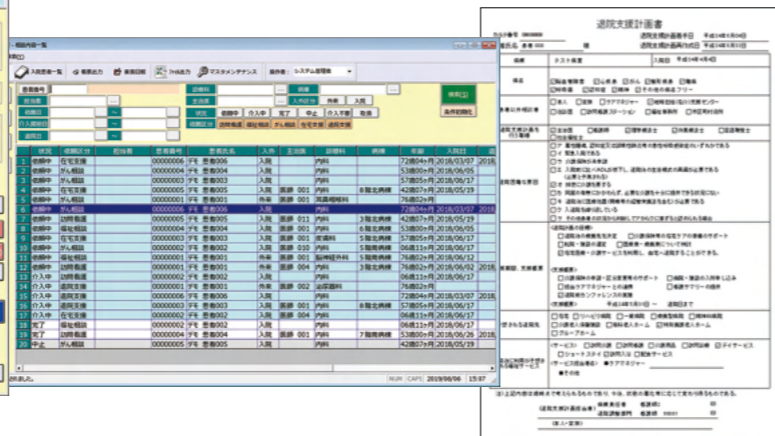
相談内容一覧

入院患者一覧　帳票出力　患者印刷　CSV出力　マスタメンテナンス　操作者：システム管理者

患者番号　診療科　病棟　検索(S)　条件初期化

依頼中　介入中　完了　中止　介入不要　取消

| | 状況 | 依頼区分 | 担当者 | 患者番号 | 患者名 | 入外 | 主治医 | 診療科 | 病棟 | 年齢 | 入院日 | 依頼日 |
|---|---|---|---|---|---|---|---|---|---|---|---|---|
| 1 | 依頼中 | 在宅支援 | | 00000001 | テスト 患者001 | 入院 | | 内科 | | 72歳04ヶ月 | 2018/03/07 | 2018 |
| 2 | 依頼中 | がん相談 | | 00000004 | テスト 患者004 | 入院 | | 内科 | | 53歳09ヶ月 | 2018/05/09 | 2018 |
| 3 | 依頼中 | がん相談 | | 00000003 | テスト 患者003 | 入院 | | 内科 | | 53歳00ヶ月 | 2018/05/09 | 2018 |
| 4 | 依頼中 | 在宅支援 | | 00000005 | テスト 患者005 | 入院 | 医師 011 | 内科 | 8 階北病棟 | 42歳07ヶ月 | 2018/05/19 | 2018 |
| 5 | 依頼中 | 在宅支援 | | 00000002 | テスト 患者002 | 外来 | 医師 001 | 耳鼻咽喉科 | | 76歳02ヶ月 | | 2018 |
| 6 | 依頼中 | がん相談 | | 00000006 | テスト 患者006 | 入院 | | 内科 | | 72歳04ヶ月 | 2018/03/07 | 2018 |
| 7 | 依頼中 | 訪問看護 | | 00000005 | テスト 患者005 | 入院 | 医師 011 | 内科 | 3 階北病棟 | 42歳07ヶ月 | 2018/05/19 | 2018 |
| 8 | 依頼中 | 福祉相談 | | 00000004 | テスト 患者004 | 入院 | 医師 003 | 内科 | 6 階北病棟 | 53歳09ヶ月 | 2018/06/17 | 2018 |
| 9 | 依頼中 | 福祉相談 | | 00000003 | テスト 患者003 | 入院 | 医師 002 | 皮膚科 | 5 階北病棟 | 57歳05ヶ月 | 2018/06/24 | 2018 |
| 10 | 依頼中 | 福祉相談 | | 00000012 | テスト 患者012 | 入院 | 医師 010 | 内科 | 6 階北病棟 | 53歳09ヶ月 | 2018/06/17 | 2018 |
| 11 | 依頼中 | 在宅支援 | | 00000002 | テスト 患者002 | 入院 | 医師 001 | 脳神経外科 | 5 階北病棟 | 76歳02ヶ月 | 2018/06/24 | 2018 |
| 12 | 依頼中 | 訪問看護 | | 00000001 | テスト 患者001 | 外来 | 医師 004 | 内科 | | 76歳02ヶ月 | 2018/06/02 | 2018 |
| 13 | 介入中 | 退院支援 | | 00000005 | テスト 患者005 | 入院 | | 内科 | | 06歳11ヶ月 | 2018/05/23 | 2018 |
| 14 | 介入中 | 退院支援 | | 00000006 | テスト 患者006 | 入院 | | 内科 | | 72歳04ヶ月 | 2018/03/07 | 2018 |
| 15 | 介入中 | 在宅支援 | | 00000003 | テスト 患者003 | 外来 | 医師 002 | 泌尿器科 | | 53歳00ヶ月 | | 2018 |
| 16 | 介入中 | 訪問看護 | | 00000001 | テスト 患者001 | 外来 | 医師 001 | | | 76歳02ヶ月 | | 2018 |
| 17 | 完了 | 福祉相談 | | 00000002 | テスト 患者002 | 入院 | | 内科 | | 06歳11ヶ月 | 2018/06/17 | 2018 |
| 18 | 完了 | 福祉相談 | | 00000002 | テスト 患者002 | 入院 | 医師 001 | 内科 | 7 階南病棟 | 76歳02ヶ月 | 2018/06/17 | 2018 |
| 19 | 中止 | 在宅支援 | | 00000004 | テスト 患者004 | 入院 | 医師 003 | 内科 | 3 階北病棟 | 53歳09ヶ月 | 2018/06/26 | 2018 |
| 20 | 中止 | 退院支援 | | 00000005 | テスト 患者005 | 入院 | | 内科 | | 42歳07ヶ月 | 2018/05/19 | 2018 |

されました。　NUM　CAPS　2019/06/06　15:07

退院支援計画書

カルテ番号 00000000　退院支援計画書着手日 平成30年5月30日
患者氏名 患者 006 様　退院支援計画書作成日 平成30年5月31日

病棟　テスト病棟　入院日 平成30年4月4日

病名

患者以外の相談者

退院支援計画を行う者の氏名

退院困難な要因

退院に関する目標

予想される退院先

退院後に利用が予想される社会福祉サービス等

上記内容の説明を受け、退院支援計画書を受け取りました。

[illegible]